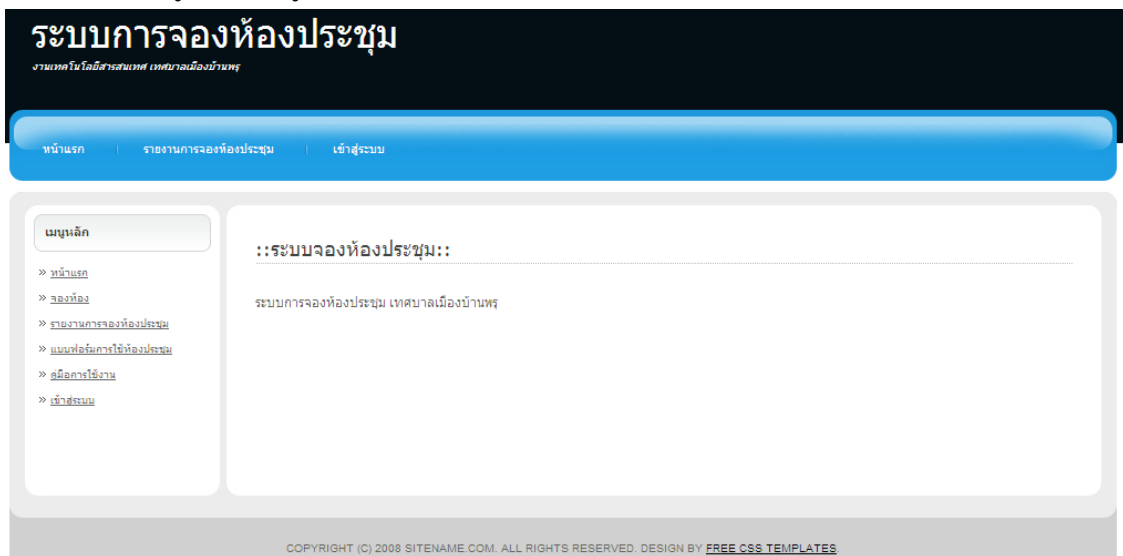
ระบบการจองห้องประชุม
งานเทคโนโลยีสารสนเทศ เทศบาลเมืองบ้านพรุ

หน้าแรก | รายงานการจองห้องประชุม | เข้าสู่ระบบ

เมนูหลัก

» หน้าแรก
» จองห้อง
» รายงานการจองห้องประชุม
» แบบฟอร์มการใช้ห้องประชุม
» คู่มือการใช้งาน
» เข้าสู่ระบบ

::ระบบจองห้องประชุม::

ระบบการจองห้องประชุม เทศบาลเมืองบ้านพรุ

COPYRIGHT (C) 2008 SITENAME.COM. ALL RIGHTS RESERVED. DESIGN BY FREE CSS TEMPLATES